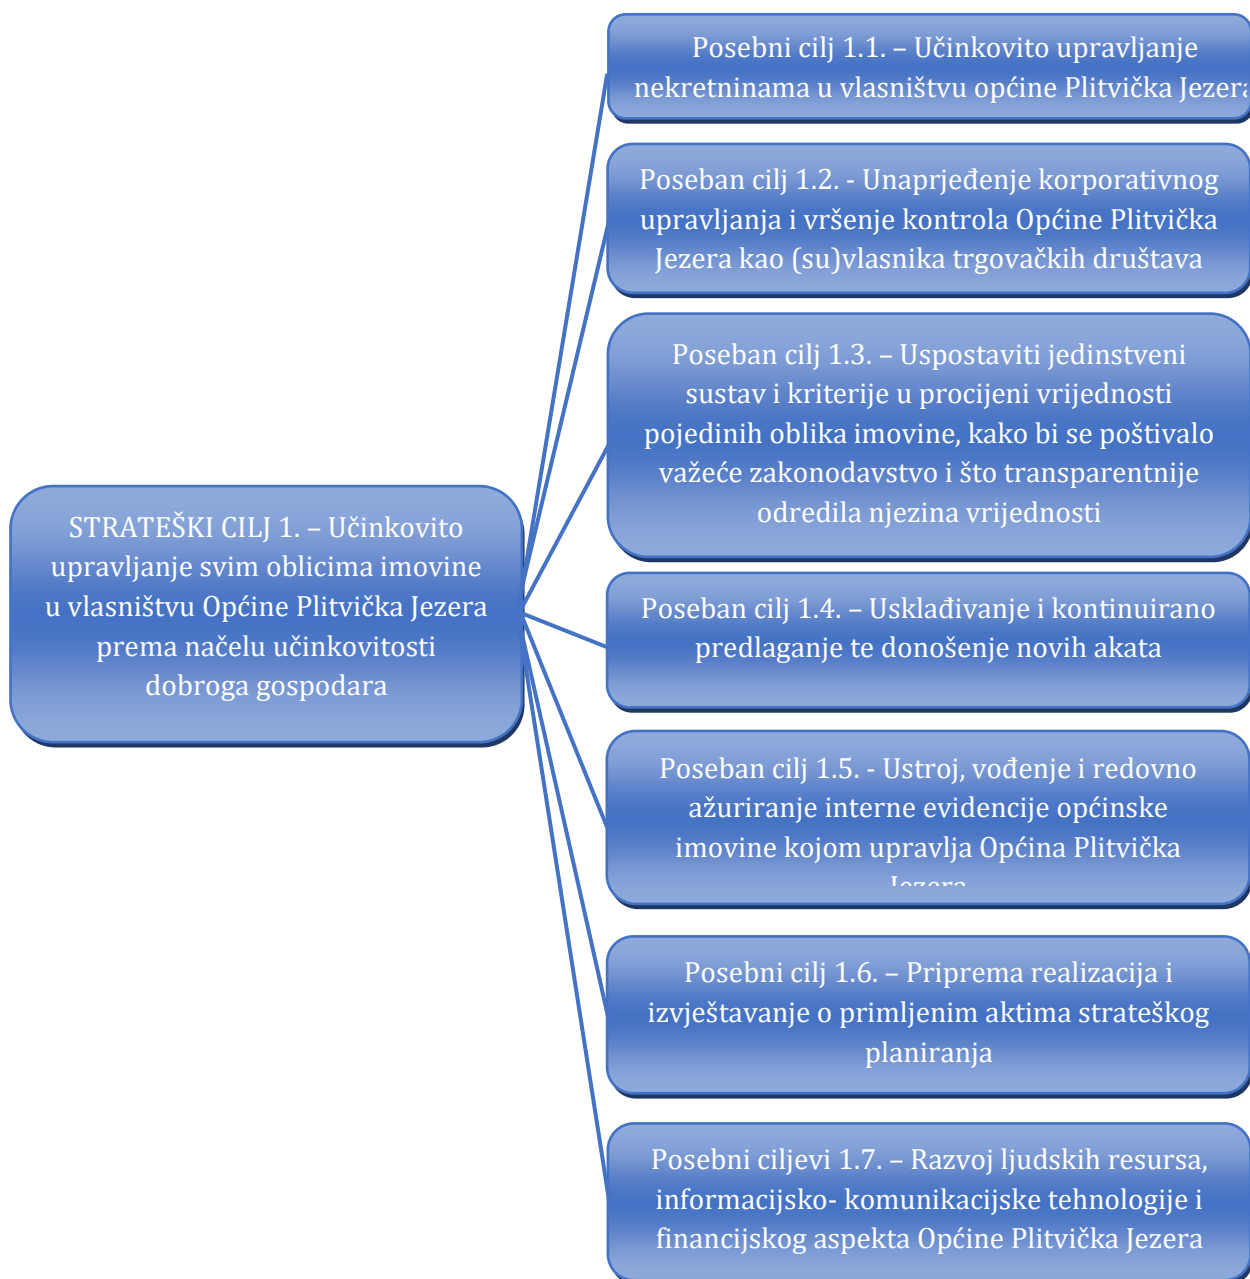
STRATEŠKI CILJ 1. – Učinkovito upravljanje svim oblicima imovine u vlasništvu Općine Plitvička Jezera prema načelu učinkovitosti dobroga gospodara

Posebni cilj 1.1. – Učinkovito upravljanje nekretninama u vlasništvu općine Plitvička Jezer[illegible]

Poseban cilj 1.2. - Unaprjeđenje korporativnog upravljanja i vršenje kontrola Općine Plitvička Jezera kao (su)vlasnika trgovačkih društava

Poseban cilj 1.3. – Uspostaviti jedinstveni sustav i kriterije u procijeni vrijednosti pojedinih oblika imovine, kako bi se poštivalo važeće zakonodavstvo i što transparentnije odredila njezina vrijednosti

Poseban cilj 1.4. – Usklađivanje i kontinuirano predlaganje te donošenje novih akata

Poseban cilj 1.5. - Ustroj, vođenje i redovno ažuriranje interne evidencije općinske imovine kojom upravlja Općina Plitvička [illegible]

Posebni cilj 1.6. – Priprema realizacija i izvještavanje o primljenim aktima strateškog planiranja

Posebni ciljevi 1.7. – Razvoj ljudskih resursa, informacijsko- komunikacijske tehnologije i financijskog aspekta Općine Plitvička Jezera